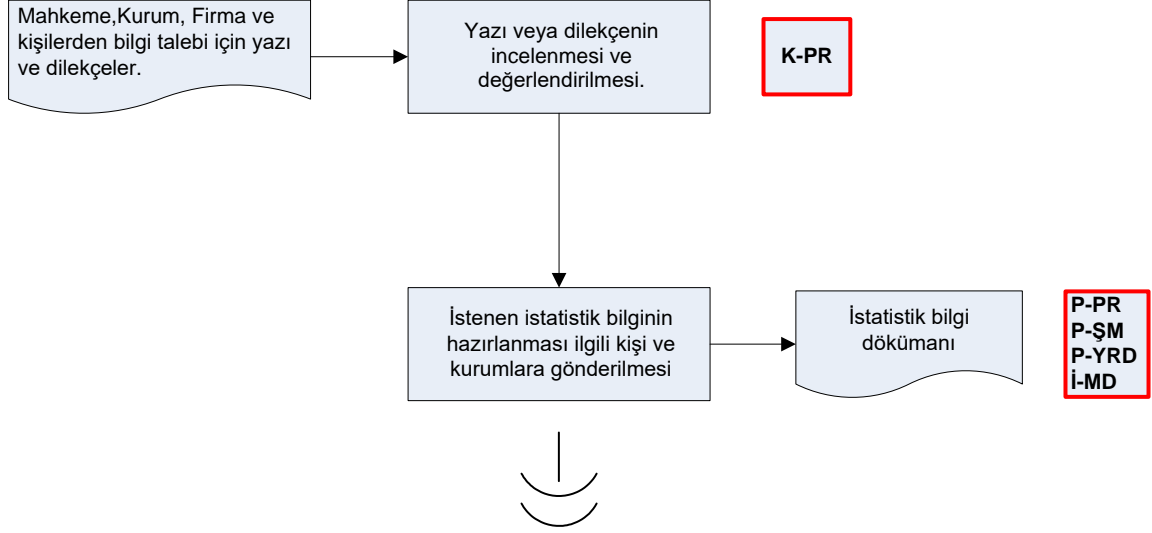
Mahkeme,Kurum, Firma ve kişilerden bilgi talebi için yazı ve dilekçeler.

Yazı veya dilekçenin incelenmesi ve değerlendirilmesi.

K-PR

İstenen istatistik bilginin hazırlanması ilgili kişi ve kurumlara gönderilmesi

İstatistik bilgi dökümanı

P-PR
P-ŞM
P-YRD
İ-MD